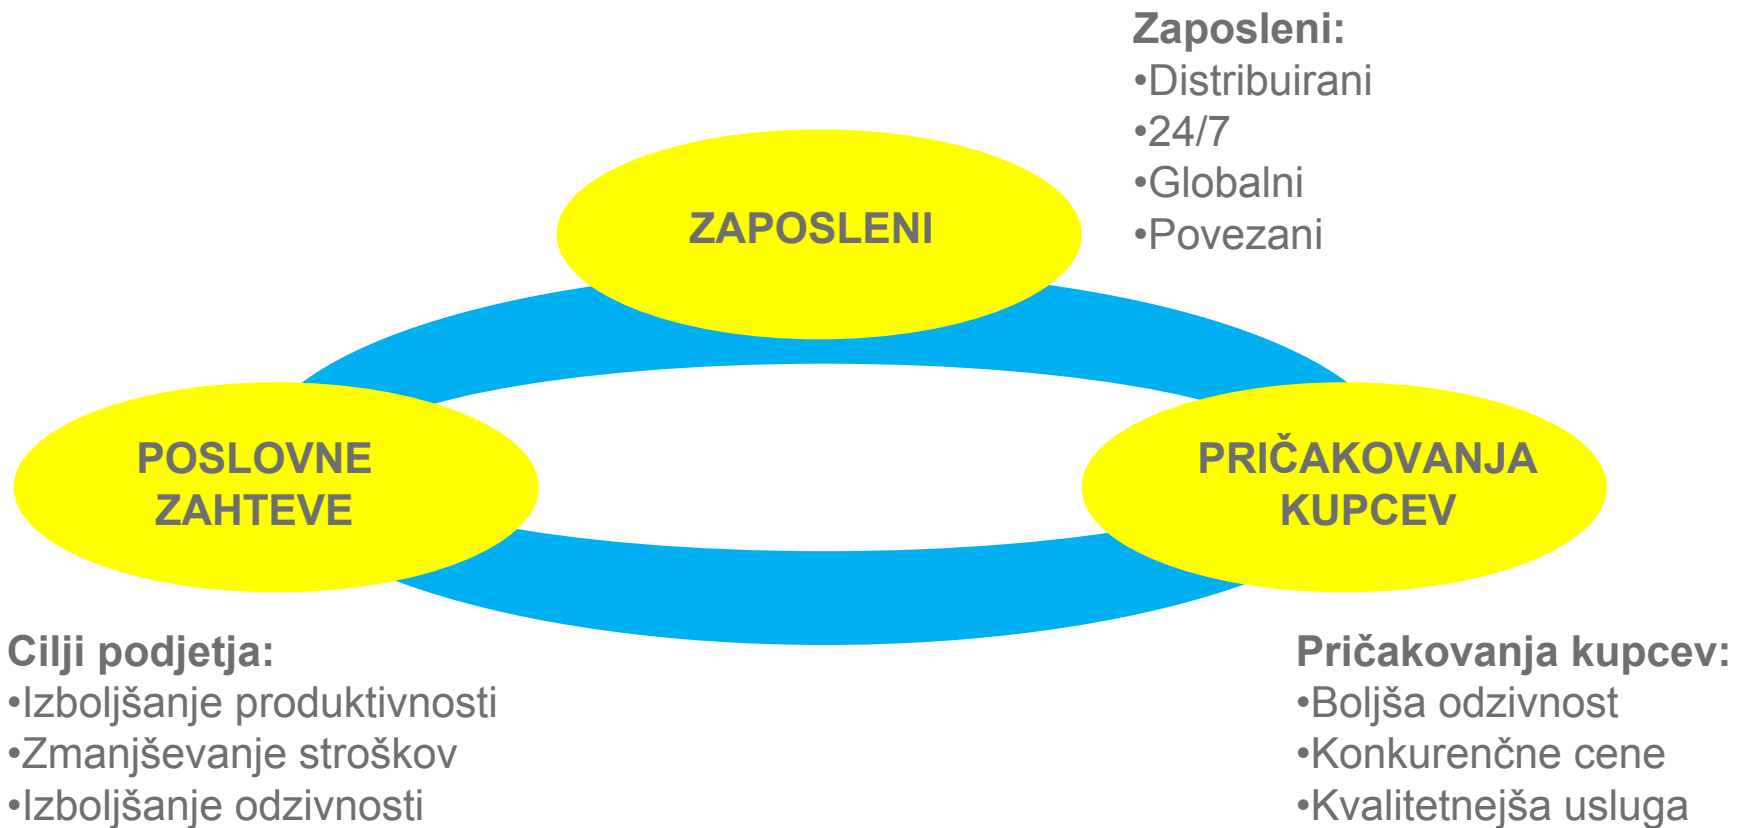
Zaposleni:
•Distribuirani
•24/7
•Globalni
•Povezani

ZAPOSLENI

POSLOVNE ZAHTEVE

PRIČAKOVANJA KUPCEV

Cilji podjetja:
•Izboljšanje produktivnosti
•Zmanjševanje stroškov
•Izboljšanje odzivnosti

Pričakovanja kupcev:
•Boljša odzivnost
•Konkurenčne cene
•Kvalitetnejša usluga